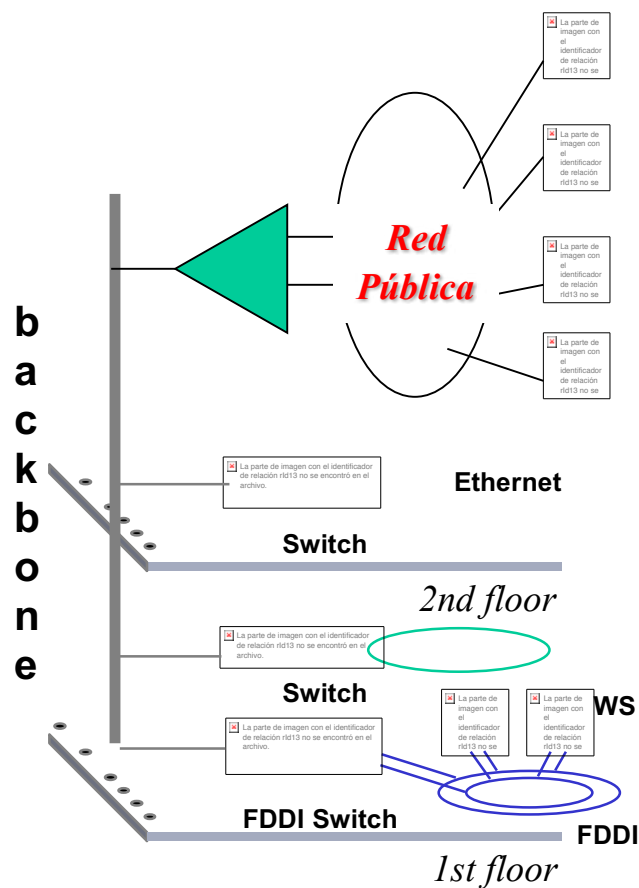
La parte de imagen con el identificador de relación rId13 no se

La parte de imagen con el identificador de relación rId13 no se

Red Pública

La parte de imagen con el identificador de relación rId13 no se

La parte de imagen con el identificador de relación rId13 no se

b
a
c
k
b
o
n
e

La parte de imagen con el identificador de relación rId13 no se encontró en el archivo.

Ethernet

Switch

2nd floor

La parte de imagen con el identificador de relación rId13 no se encontró en el archivo.

Switch

La parte de imagen con el identificador de relación rId13 no se

La parte de imagen con el identificador de relación rId13 no se

WS

La parte de imagen con el identificador de relación rId13 no se encontró en el archivo.

FDDI Switch

FDDI

1st floor